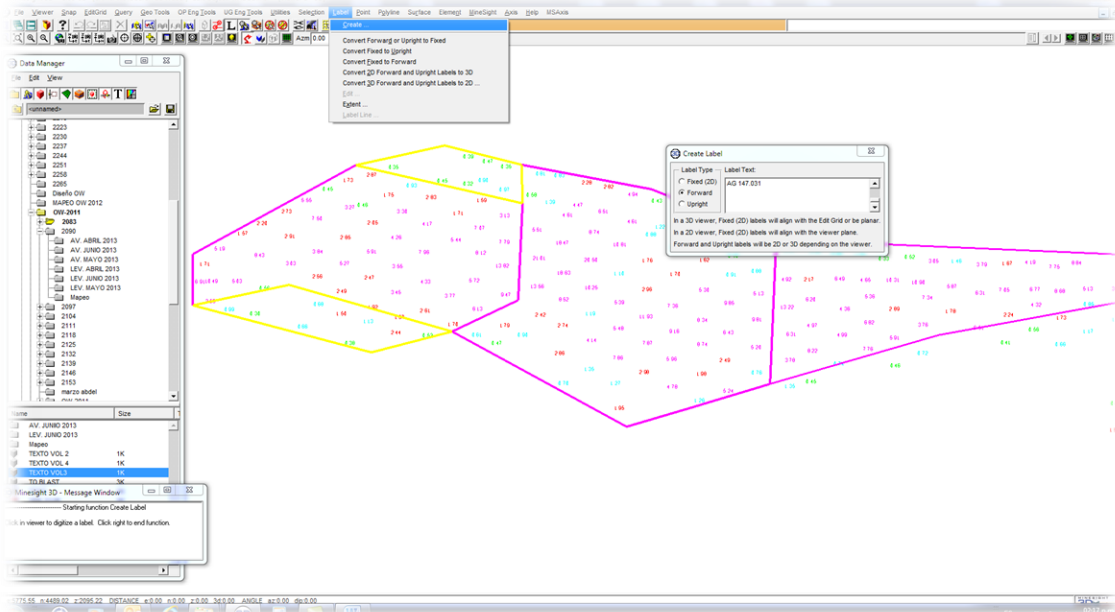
ile Viewer Snap EditGrid Query Geo Tools OP Eng Tools UG Eng Tools Utilities Selection Label Point Polyline Surface Element MineSight Axis Help MSAxis

Azm 0.00

Create ...
Convert Forward or Upright to Fixed
Convert Fixed to Upright
Convert Fixed to Forward
Convert 2D Forward and Upright Labels to 3D
Convert 3D Forward and Upright Labels to 2D ...
Edit ...
Extent ...
Label Line ...

Data Manager
ile Edit View
<unnamed>
2223
2230
2237
2244
2251
2258
2265
Diseño OW
MAPEO OW 2012
OW-2011
2083
2090
AV. ABRIL 2013
AV. JUNIO 2013
AV. MAYO 2013
LEV. ABRIL 2013
LEV. JUNIO 2013
LEV. MAYO 2013
Mapeo
2097
2104
2111
2118
2125
2132
2139
2146
2153
marzo abdel

Name | Size
AV. JUNIO 2013
LEV. JUNIO 2013
Mapeo
TEXTO VOL 2 1K
TEXTO VOL 4 1K
TEXTO VOL3 1K
TO BLAST 3K

Minesight 3D - Message Window
Starting function Create Label
lick in viewer to digitize a label. Click right to end function.

Create Label
Label Type
Fixed (2D)
Forward
Upright
Label Text:
AG 147.031
In a 3D viewer, Fixed (2D) labels will align with the Edit Grid or be planar.
In a 2D viewer, Fixed (2D) labels will align with the viewer plane.
Forward and Upright labels will be 2D or 3D depending on the viewer.

775.55 y:4489.02 z:2095.22 DISTANCE e:0.00 n:0.00 z:0.00 3d:0.00 ANGLE az:0.00 dip:0.00